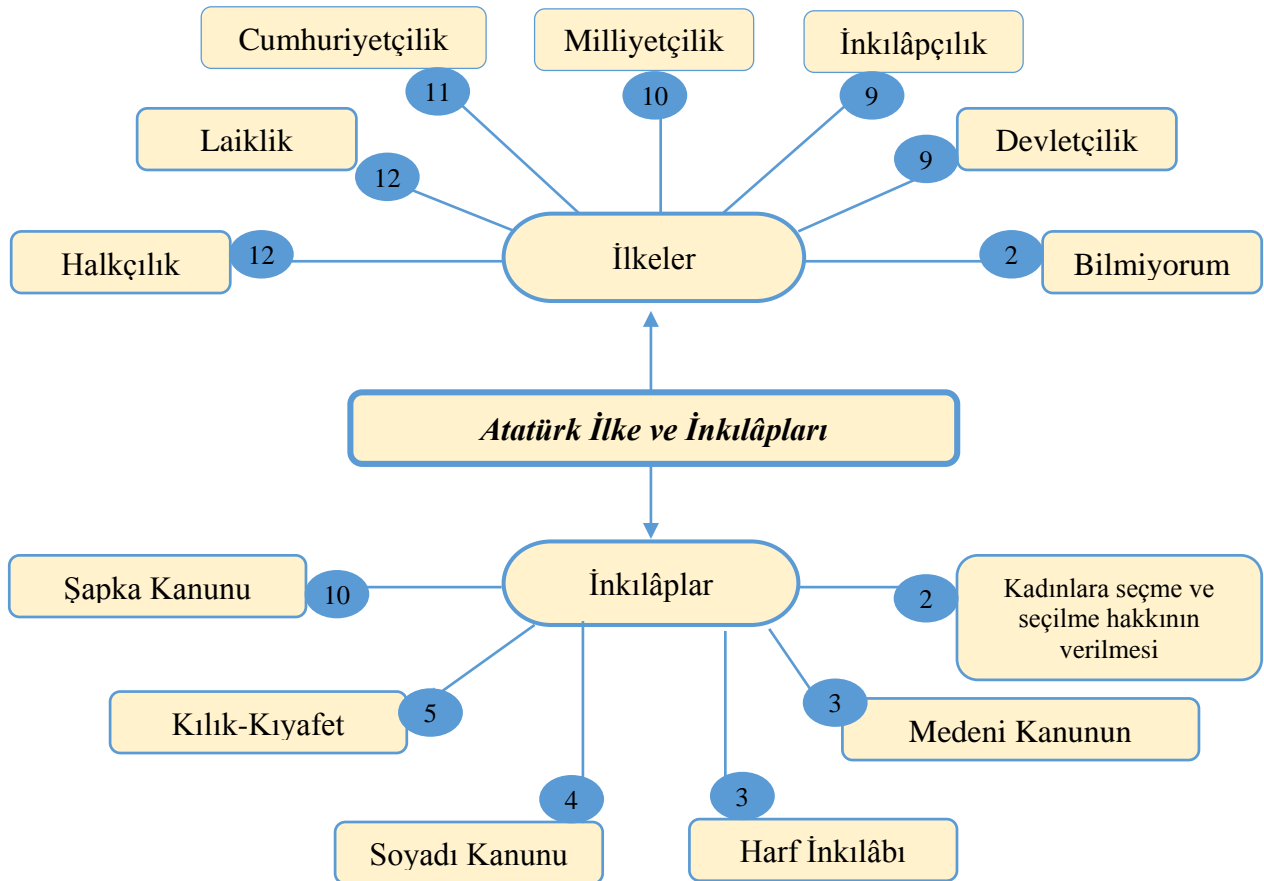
Cumhuriyetçilik
11
Milliyetçilik
10
İnkılâpçılık
9
Laiklik
12
Devletçilik
9
Halkçılık
12
İlkeler
2
Bilmiyorum

Atatürk İlke ve İnkılâpları

Şapka Kanunu
10
İnkılâplar
2
Kadınlara seçme ve seçilme hakkının verilmesi
Kılık-Kıyafet
5
3
Medeni Kanunun
4
Soyadı Kanunu
3
Harf İnkılâbı